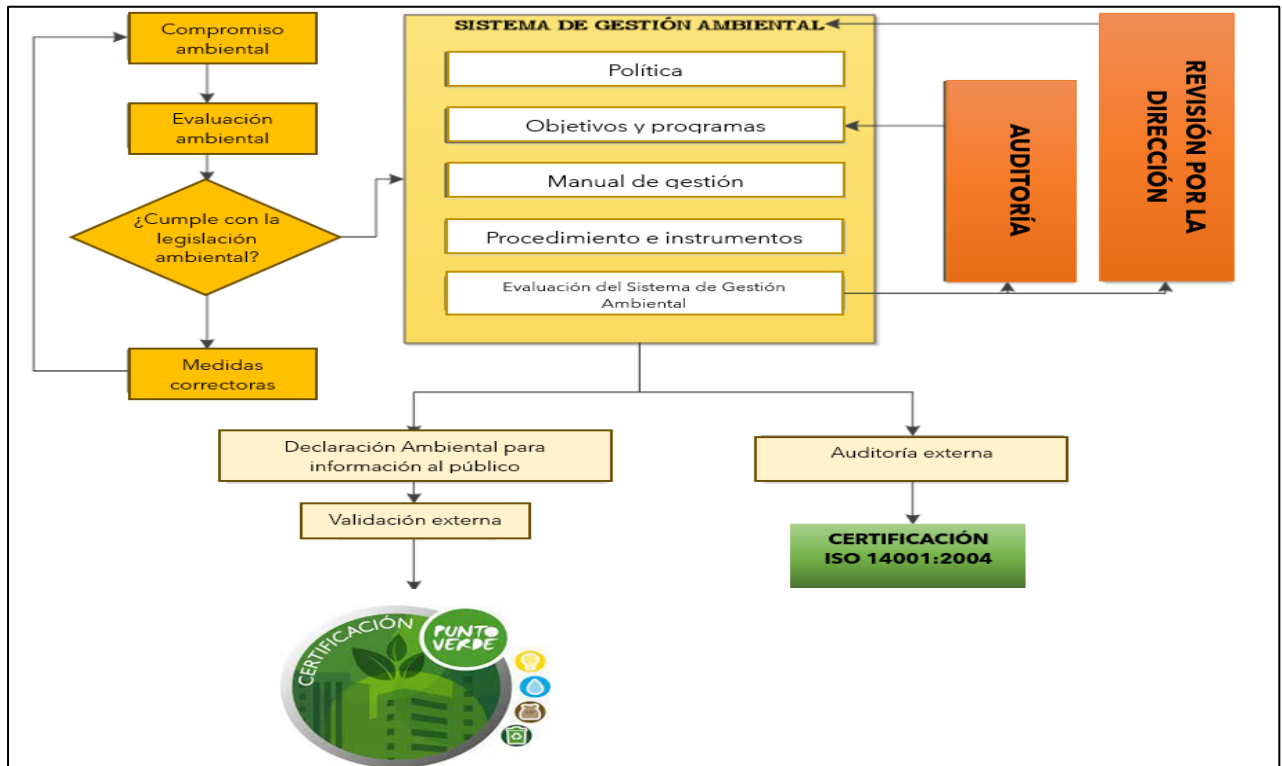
Compromiso ambiental

Evaluación ambiental

¿Cumple con la legislación ambiental?

Medidas correctoras

SISTEMA DE GESTIÓN AMBIENTAL

Política

Objetivos y programas

Manual de gestión

Procedimiento e instrumentos

Evaluación del Sistema de Gestión Ambiental

AUDITORÍA

REVISIÓN POR LA DIRECCIÓN

Declaración Ambiental para información al público

Validación externa

Auditoría externa

CERTIFICACIÓN ISO 14001:2004

CERTIFICACIÓN

PUNTO VERDE